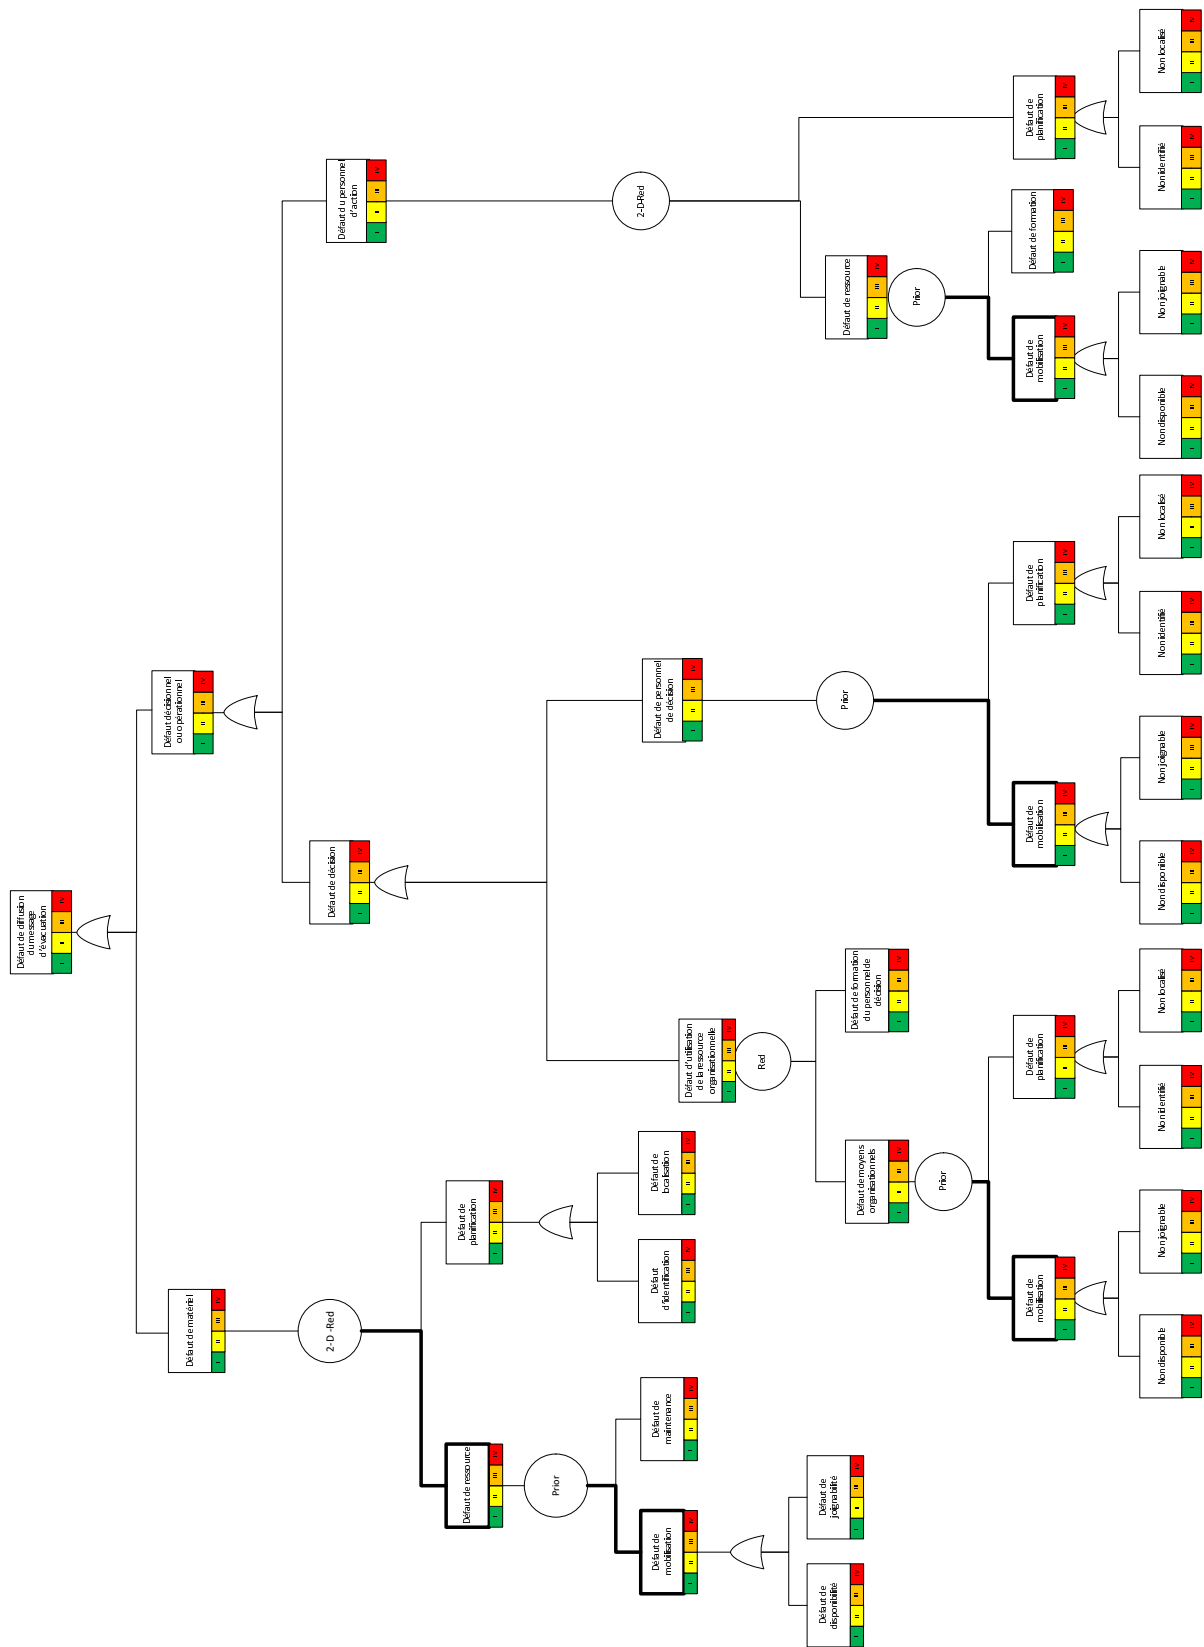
Défaut de diffusion du message d'évacuation
Défaut décisionnel ou opérationnel
Défaut de matériel
Défaut du personnel d'action
Défaut de décision
2-D-Red
Défaut de ressource
Prior
Défaut de planification
Non localisé
Non identifié
Défaut de formation
Défaut de mobilisation
Non joignable
Non disponible
Défaut de personnel de décision
Prior
Défaut de planification
Non localisé
Non identifié
Défaut de mobilisation
Non joignable
Non disponible
Défaut d'utilisation de la ressource organisationnelle
Red
Défaut de formation du personnel de décision
Défaut de moyens organisationnels
Prior
Défaut de planification
Non localisé
Non identifié
Défaut de mobilisation
Non joignable
Non disponible
2-D-Red
Défaut de planification
Défaut de localisation
Défaut d'identification
Défaut de ressource
Prior
Défaut de maintenance
Défaut de mobilisation
Défaut de joignabilité
Défaut de disponibilité
IV
III
II
I